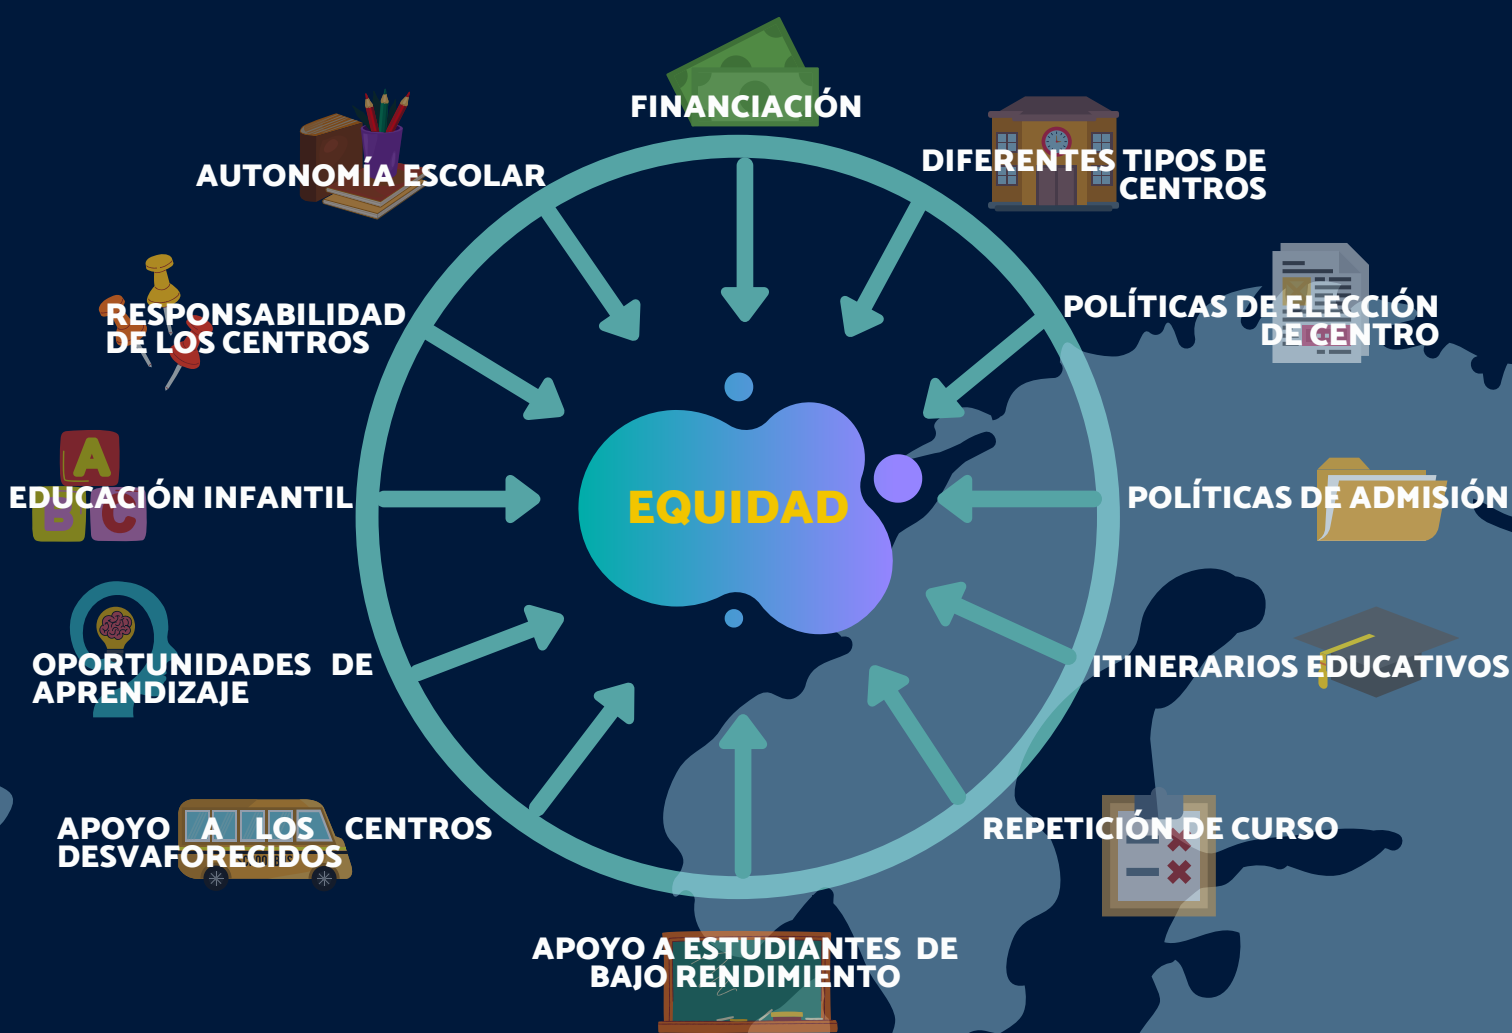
FINANCIACIÓN

AUTONOMÍA ESCOLAR

DIFERENTES TIPOS DE CENTROS

RESPONSABILIDAD DE LOS CENTROS

POLÍTICAS DE ELECCIÓN DE CENTRO

EDUCACIÓN INFANTIL

EQUIDAD

POLÍTICAS DE ADMISIÓN

OPORTUNIDADES DE APRENDIZAJE

ITINERARIOS EDUCATIVOS

APOYO A LOS CENTROS DESVAFORECIDOS

REPETICIÓN DE CURSO

APOYO A ESTUDIANTES DE BAJO RENDIMIENTO